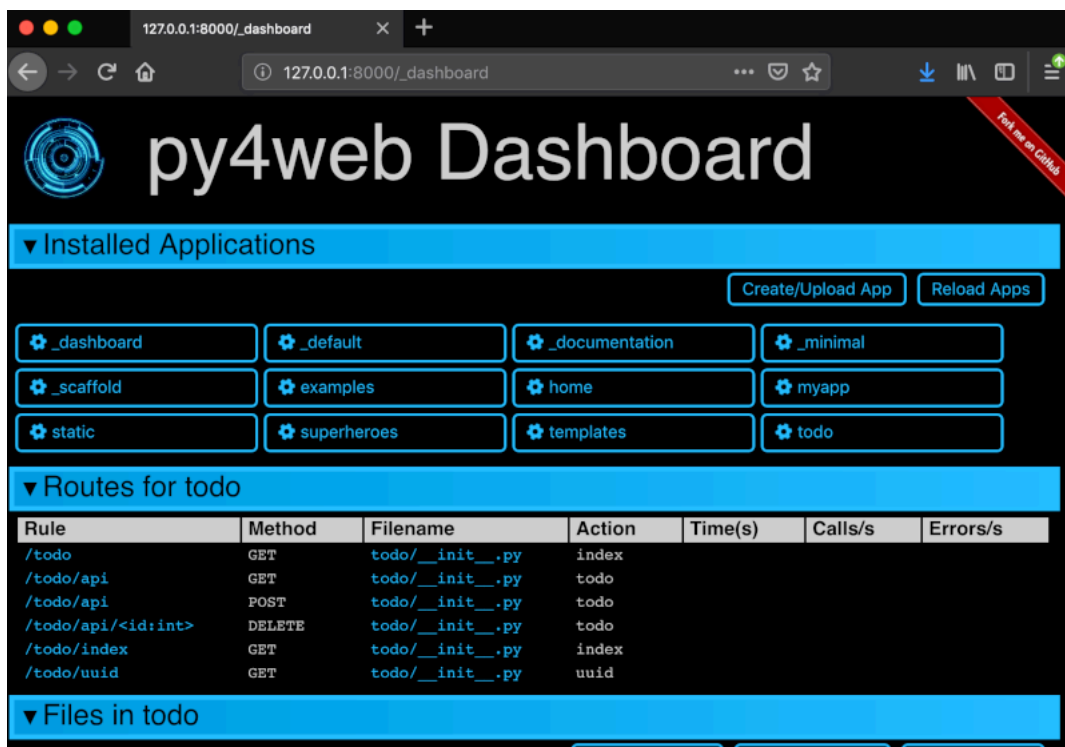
127.0.0.1:8000/_dashboard

127.0.0.1:8000/_dashboard

py4web Dashboard

Fork me on GitHub

▾ Installed Applications

Create/Upload App

Reload Apps

_dashboard

_default

_documentation

_minimal

_scaffold

examples

home

myapp

static

superheroes

templates

todo

▾ Routes for todo

| Rule | Method | Filename | Action | Time(s) | Calls/s | Errors/s |
|---|---|---|---|---|---|---|
| /todo | GET | todo/__init__.py | index | | | |
| /todo/api | GET | todo/__init__.py | todo | | | |
| /todo/api | POST | todo/__init__.py | todo | | | |
| /todo/api/<id:int> | DELETE | todo/__init__.py | todo | | | |
| /todo/index | GET | todo/__init__.py | index | | | |
| /todo/uuid | GET | todo/__init__.py | uuid | | | |

▾ Files in todo